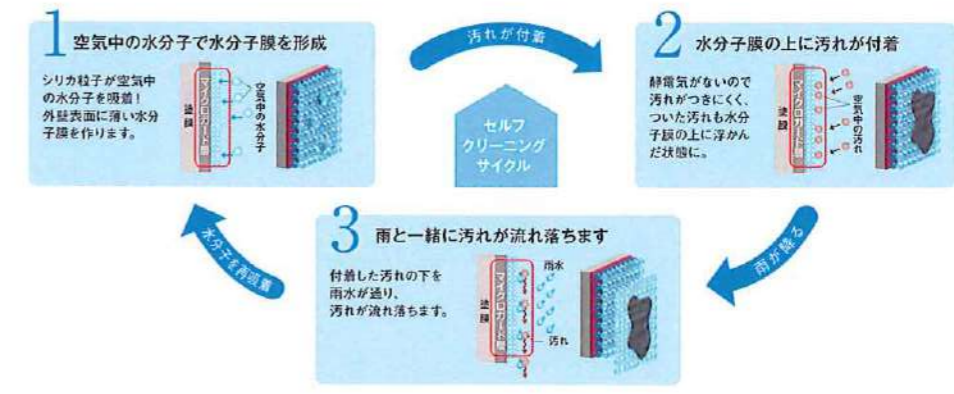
1 空気中の水分子で水分子膜を形成

シリカ粒子が空気中の水分子を吸着！外壁表面に薄い水分子膜を作ります。

塗膜

マイクロガード膜

空気中の水分子

汚れが付着

2 水分子膜の上に汚れが付着

静電気がないので汚れがつきにくく、ついた汚れも水分子膜の上に浮かんだ状態に。

塗膜

マイクロガード膜

空気中の汚れ

セルフクリーニングサイクル

水分子を再吸着

雨が降る

3 雨と一緒に汚れが流れ落ちます

付着した汚れの下を雨水が通り、汚れが流れ落ちます。

塗膜

マイクロガード膜

雨水

汚れ